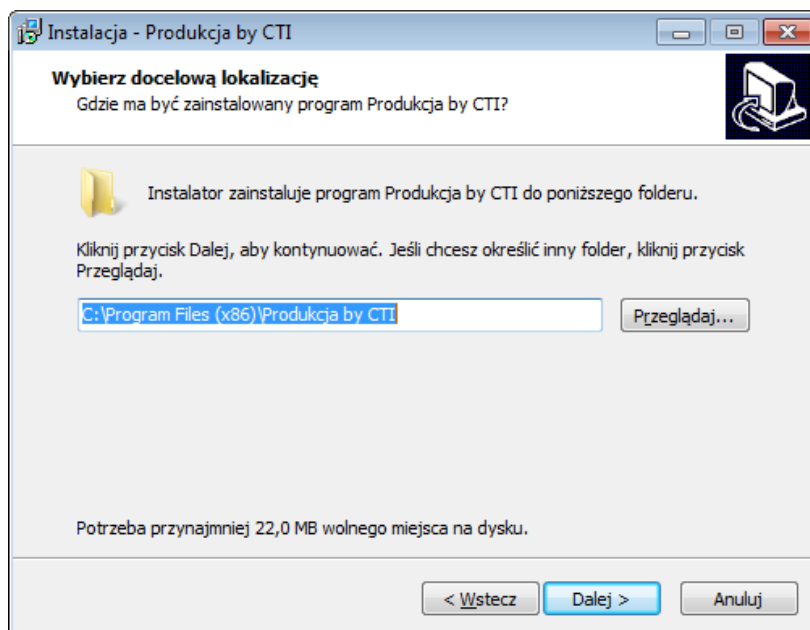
Instalacja - Produkcja by CTI

Wybierz docelową lokalizację
Gdzie ma być zainstalowany program Produkcja by CTI?

Instalator zainstaluje program Produkcja by CTI do poniższego folderu.

Kliknij przycisk Dalej, aby kontynuować. Jeśli chcesz określić inny folder, kliknij przycisk Przeglądaj.

C:\Program Files (x86)\Produkcja by CTI

Przeglądaj...

Potrzeba przynajmniej 22,0 MB wolnego miejsca na dysku.

< Wstecz
Dalej >
Anuluj